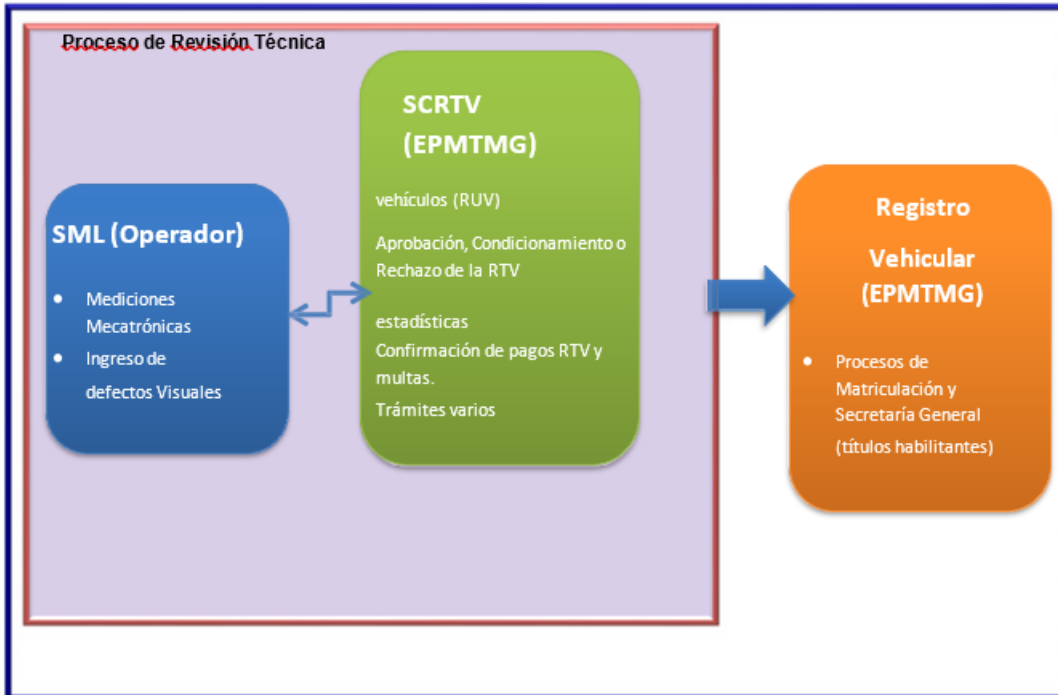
Proceso de Revisión Técnica

SML (Operador)

- Mediciones Mecatrónicas
- Ingreso de defectos Visuales

SCRTV (EPMTMG)

vehículos (RUV)

Aprobación, Condicionamiento o Rechazo de la RTV

estadísticas

Confirmación de pagos RTV y multas.

Trámites varios

Registro Vehicular (EPMTMG)

- Procesos de Matriculación y Secretaría General (títulos habilitantes)